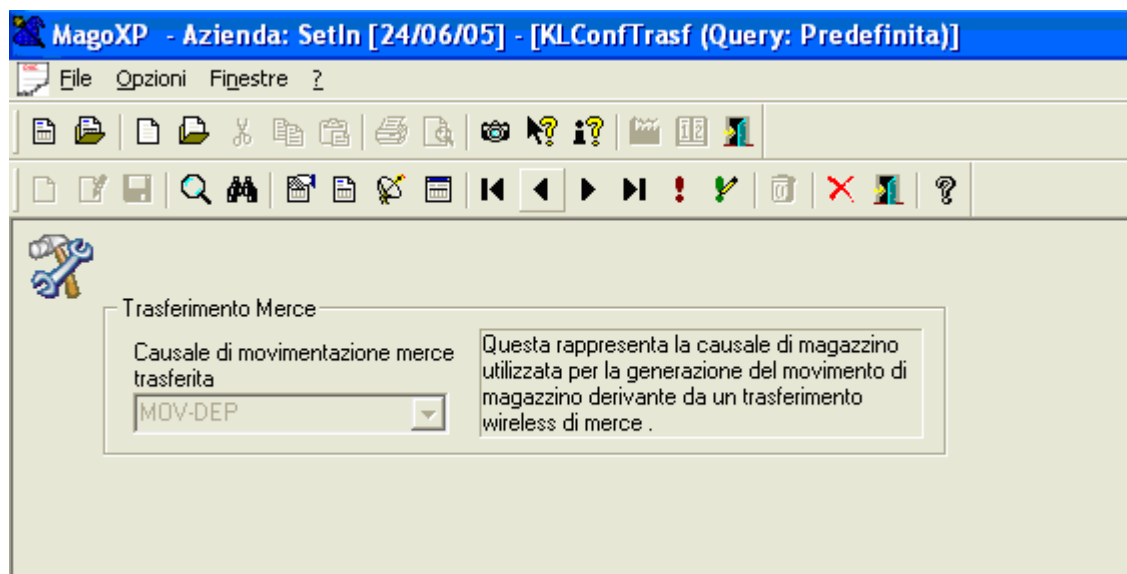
MagoXP - Azienda: SetIn [24/06/05] - [KLConfTrasf (Query: Predefinita)]

File Opzioni Finestre ?

Trasferimento Merce

Causale di movimentazione merce trasferita

MOV-DEP

Questa rappresenta la causale di magazzino utilizzata per la generazione del movimento di magazzino derivante da un trasferimento wireless di merce .